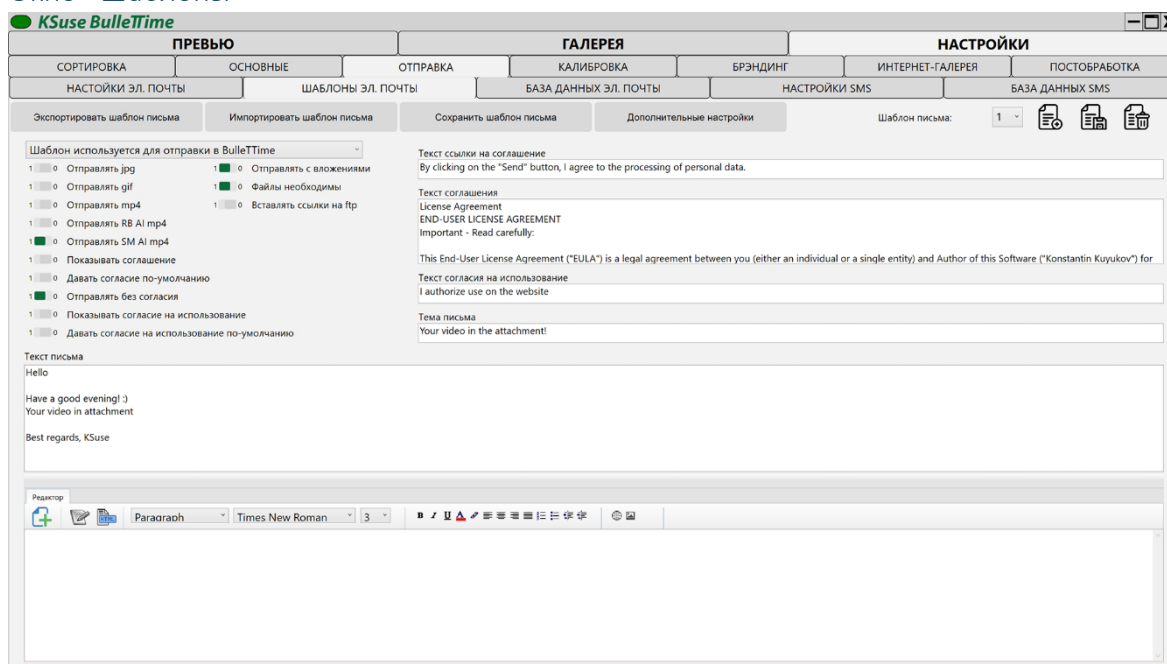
KSuse BulleTTime

ПРЕВЬЮ | ГАЛЕРЕЯ | НАСТРОЙКИ

СОРТИРОВКА | ОСНОВНЫЕ | ОТПРАВКА | КАЛИБРОВКА | БРЭНДИНГ | ИНТЕРНЕТ-ГАЛЕРЕЯ | ПОСТОБРАБОТКА

НАСТОЙКИ ЭЛ. ПОЧТЫ | ШАБЛОНЫ ЭЛ. ПОЧТЫ | БАЗА ДАННЫХ ЭЛ. ПОЧТЫ | НАСТРОЙКИ SMS | БАЗА ДАННЫХ SMS

Экспортировать шаблон письма
Импортировать шаблон письма
Сохранить шаблон письма
Дополнительные настройки
Шаблон письма: 1

Шаблон используется для отправки в BulleTTime
1 0 Отправлять jpg
1 0 Отправлять с вложениями
1 0 Отправлять gif
1 0 Файлы необходимы
1 0 Отправлять mp4
1 0 Вставлять ссылки на ftp
1 0 Отправлять RB AI mp4
1 0 Отправлять SM AI mp4
1 0 Показывать соглашение
1 0 Давать согласие по-умолчанию
1 0 Отправлять без согласия
1 0 Показывать согласие на использование
1 0 Давать согласие на использование по-умолчанию

Текст ссылки на соглашение
By clicking on the "Send" button, I agree to the processing of personal data.

Текст соглашения
License Agreement
END-USER LICENSE AGREEMENT
Important - Read carefully:

This End-User License Agreement ("EULA") is a legal agreement between you (either an individual or a single entity) and Author of this Software ("Konstantin Kuyukov") for

Текст согласия на использование
I authorize use on the website

Тема письма
Your video in the attachment!

Текст письма
Hello

Have a good evening! :)
Your video in attachment

Best regards, KSuse

Редактор
Paragraph | Times New Roman | 3